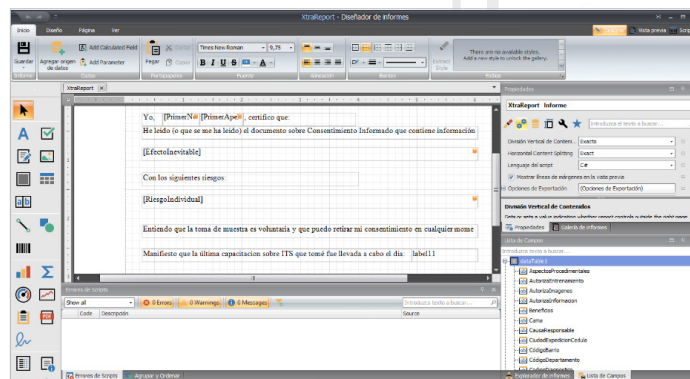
XtraReport - Diseñador de informes

Inicio Diseño Página Ver

Guardar Agregar origen de datos Add Calculated Field Add Parameter Pegar Cortar Copiar Times New Roman 9,75 Vista previa Scripts

Informe Datos Portapapeles Fuente Alineación Bordes Estilos

There are no available styles. Add a new style to unlock the gallery.

Extract Style

XtraReport

Yo, [PrimerN] [PrimerApe], certifico que:

He leido (o que se me ha leido) el documento sobre Consentimiento Informado que contiene información

[EfectoInevitable]

Con los siguientes riesgos:

[RiesgoIndividual]

Entiendo que la toma de muestra es voluntaria y que puedo retirar mi consentimiento en cualquier mome

Manifiesto que la ultima capacitacion sobre ITS que tomé fue llevada a cabo el día: label11

Errores de Scripts

Show all 0 Errors 0 Warnings 0 Messages Introduzca texto a buscar...

Code Descripción Source

Errores de Scripts Agrupar y Ordenar

Propiedades

XtraReport Informe

Introduzca el texto a buscar...

División Vertical de Conteni... Exacto

Horizontal Content Splitting Exact

Lenguaje del script C#

Mostrar líneas de márgenes en la vista previa

Opciones de Exportación (Opciones de Exportación)

División Vertical de Contenidos

Propiedades Galería de Informes

Lista de Campos

Introduzca texto a buscar...

dataTable1
AspectosProcedimentales
AutorizaEntrenamiento
AutorizaImagenes
AutorizaInformacion
Beneficios
Cama
CausaResponsable
CiudadExpedicionCedula
CódigoBarrio
CódigoDepartamento

Explorador de Informes Lista de Campos